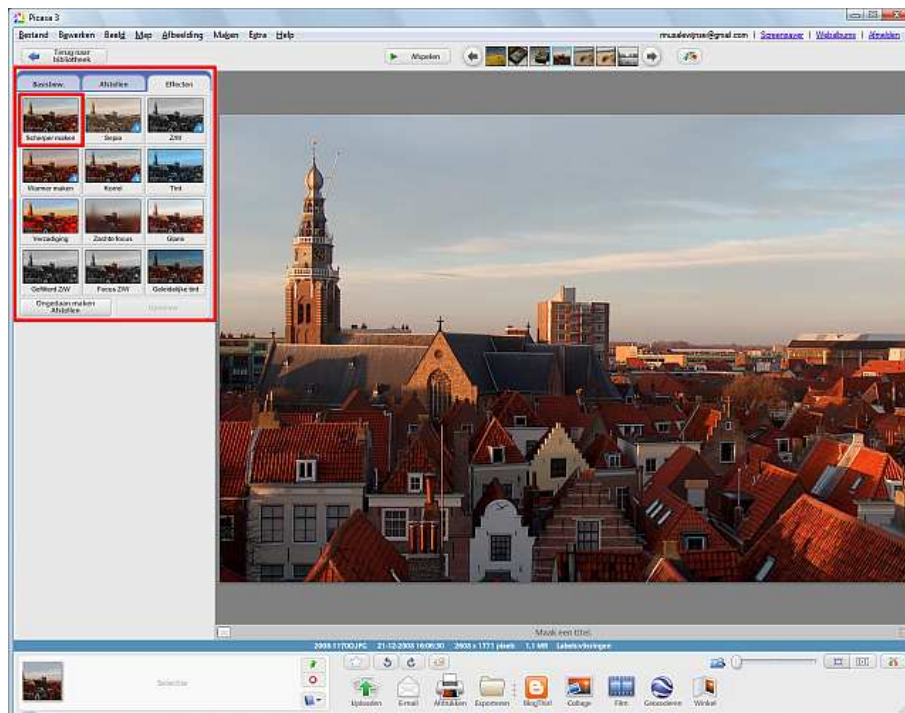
Picasa 3

Bestand Bewerken Beeld Map Afbeelding Maken Extra Help

mvaalevijnse@gmail.com | Screensaver | Webalbums | Afmelden

Terug naar bibliotheek

Afspelen

Basisbew. Afstellen Effecten

Scherper maken Sepia Z/W

Warmer maken Korrel Tint

Verzadiging Zachte focus Glans

Gefilterd Z/W Focus Z/W Geleidelijke tint

Ongedaan maken Afstellen

Opnieuw

Maak een titel.

2008 11700.JPG 21-12-2008 16:06:30 2608 x 1771 pixels 1,1 MB Labelwijzigingen

Selectie

Uploaden Email Afdrukken Exporteren BlogThis! Collage Film Geoaddere Winkel